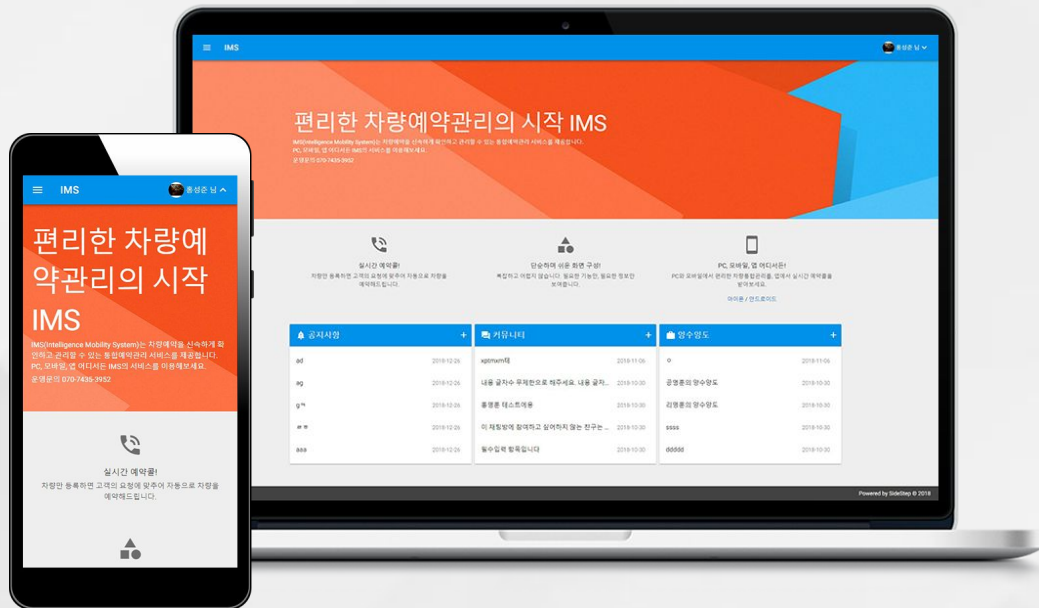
IMS

홍성준 님

편리한 차량예약관리의 시작 IMS

IMS(Intelligence Mobility System)는 차량예약을 신속하게 확인하고 관리할 수 있는 통합예약관리 서비스를 제공합니다.
PC, 모바일, 앱 어디서든 IMS의 서비스를 이용해보세요.
운영문의 070-7435-3952

실시간 예약콜!
차량만 등록하면 고객의 요청에 맞추어 자동으로 차량을 예약해드립니다.

단순하며 쉬운 화면 구성!
복잡하고 어렵지 않습니다. 필요한 기능만, 필요한 정보만 보여줍니다.

PC, 모바일, 앱 어디서든!
PC와 모바일에서 편리한 차량통합관리를, 앱에서 실시간 예약을 받아보세요.
아이폰 / 안드로이드

| 공지사항 | + |
|---|---|
| ad | 2018-12-26 |
| ag | 2018-12-26 |
| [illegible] | 2018-12-26 |
| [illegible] | 2018-12-26 |
| asa | 2018-12-26 |

| 커뮤니티 | + |
|---|---|
| xptmxm테 | 2018-11-06 |
| 내용 글자수 무제한으로 해주세요. 내용 글자... | 2018-10-30 |
| 홍영훈 테스트예용 | 2018-10-30 |
| 이 채팅방에 참여하고 싶어하지 않는 친구는 ... | 2018-10-30 |
| 필수입력 항목입니다 | 2018-10-30 |

| 영수영도 | + |
|---|---|
| o | 2018-11-06 |
| 공영훈의 영수영도 | 2018-10-30 |
| 리영훈의 영수영도 | 2018-10-30 |
| ssss | 2018-10-30 |
| ddddd | 2018-10-30 |

Powered by SideStep © 2018

IMS

홍성준 님

편리한 차량예약관리의 시작 IMS

IMS(Intelligence Mobility System)는 차량예약을 신속하게 확인하고 관리할 수 있는 통합예약관리 서비스를 제공합니다.
PC, 모바일, 앱 어디서든 IMS의 서비스를 이용해보세요.
운영문의 070-7435-3952

실시간 예약콜!
차량만 등록하면 고객의 요청에 맞추어 자동으로 차량을 예약해드립니다.